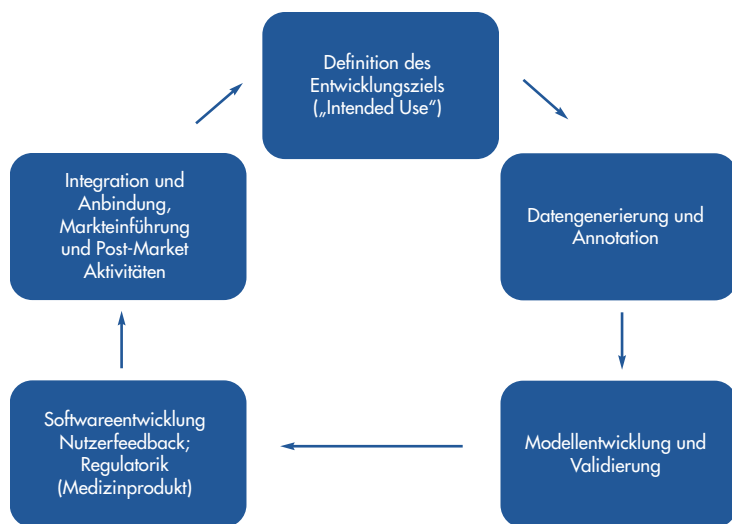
Definition des Entwicklungsziels („Intended Use“)

Datengenerierung und Annotation

Modellentwicklung und Validierung

Softwareentwicklung Nutzerfeedback; Regulatorik (Medizinprodukt)

Integration und Anbindung, Markteinführung und Post-Market Aktivitäten